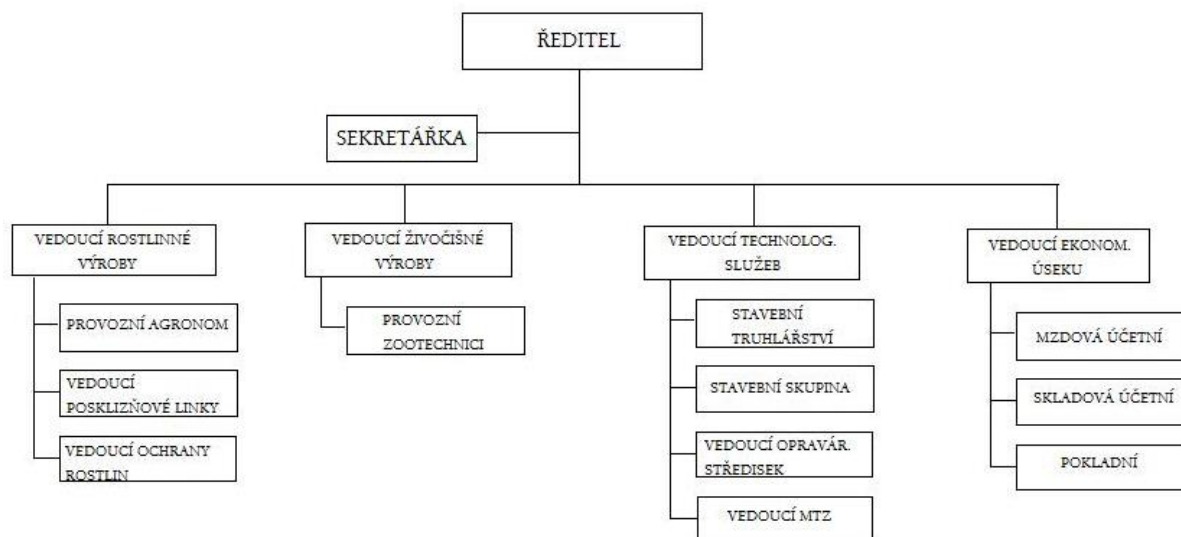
ŘEDITEL

SEKRETÁŘKA

VEDOUCÍ ROSTLINNÉ VÝROBY

PROVOZNÍ AGRONOM

VEDOUCÍ POSKLIZŇOVÉ LINKY

VEDOUCÍ OCHRANY ROSTLIN

VEDOUCÍ ŽIVOČIŠNÉ VÝROBY

PROVOZNÍ ZOOTECHNICI

VEDOUCÍ TECHNOLOG. SLUŽEB

STAVEBNÍ TRUHLÁŘSTVÍ

STAVEBNÍ SKUPINA

VEDOUCÍ OPRAVÁR. STŘEDISEK

VEDOUCÍ MTZ

VEDOUCÍ EKONOM. ÚSEKU

MZDOVÁ ÚČETNÍ

SKLADOVÁ ÚČETNÍ

POKLADNÍ